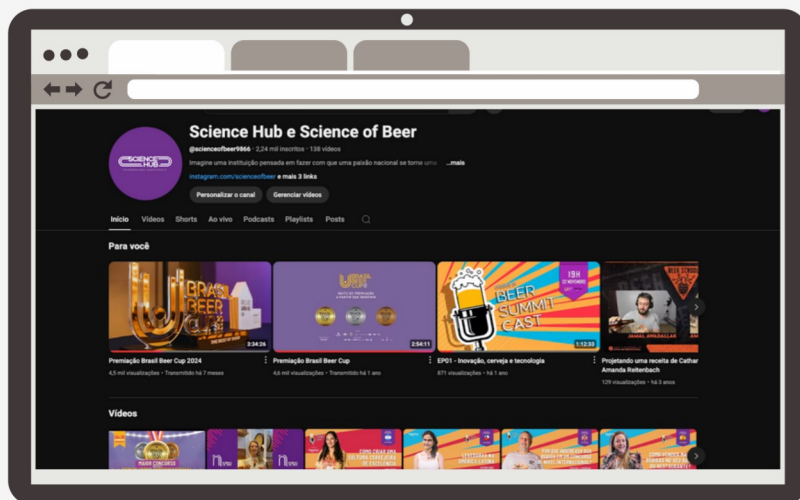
Science Hub e Science of Beer

@scienceofbeer9866 · 2,24 mil inscritos · 138 vídeos

Imagine uma instituição pensada em fazer com que uma paixão nacional se torne uma ...mais

instagram.com/scienceofbeer e mais 3 links

Personalizar o canal Gerenciar vídeos

Início Vídeos Shorts Ao vivo Podcasts Playlists Posts

Para você

3:34:26
Premiação Brasil Beer Cup 2024
4,5 mil visualizações · Transmitido há 7 meses

2:54:11
Premiação Brasil Beer Cup
4,6 mil visualizações · Transmitido há 1 ano

BEER SUMMIT CAST
19H
1:12:33
EP01 - Inovação, cerveja e tecnologia
871 visualizações · há 1 ano

Projetando uma receita de Cathar Amanda Reitenbach
129 visualizações · há 3 anos

Vídeos